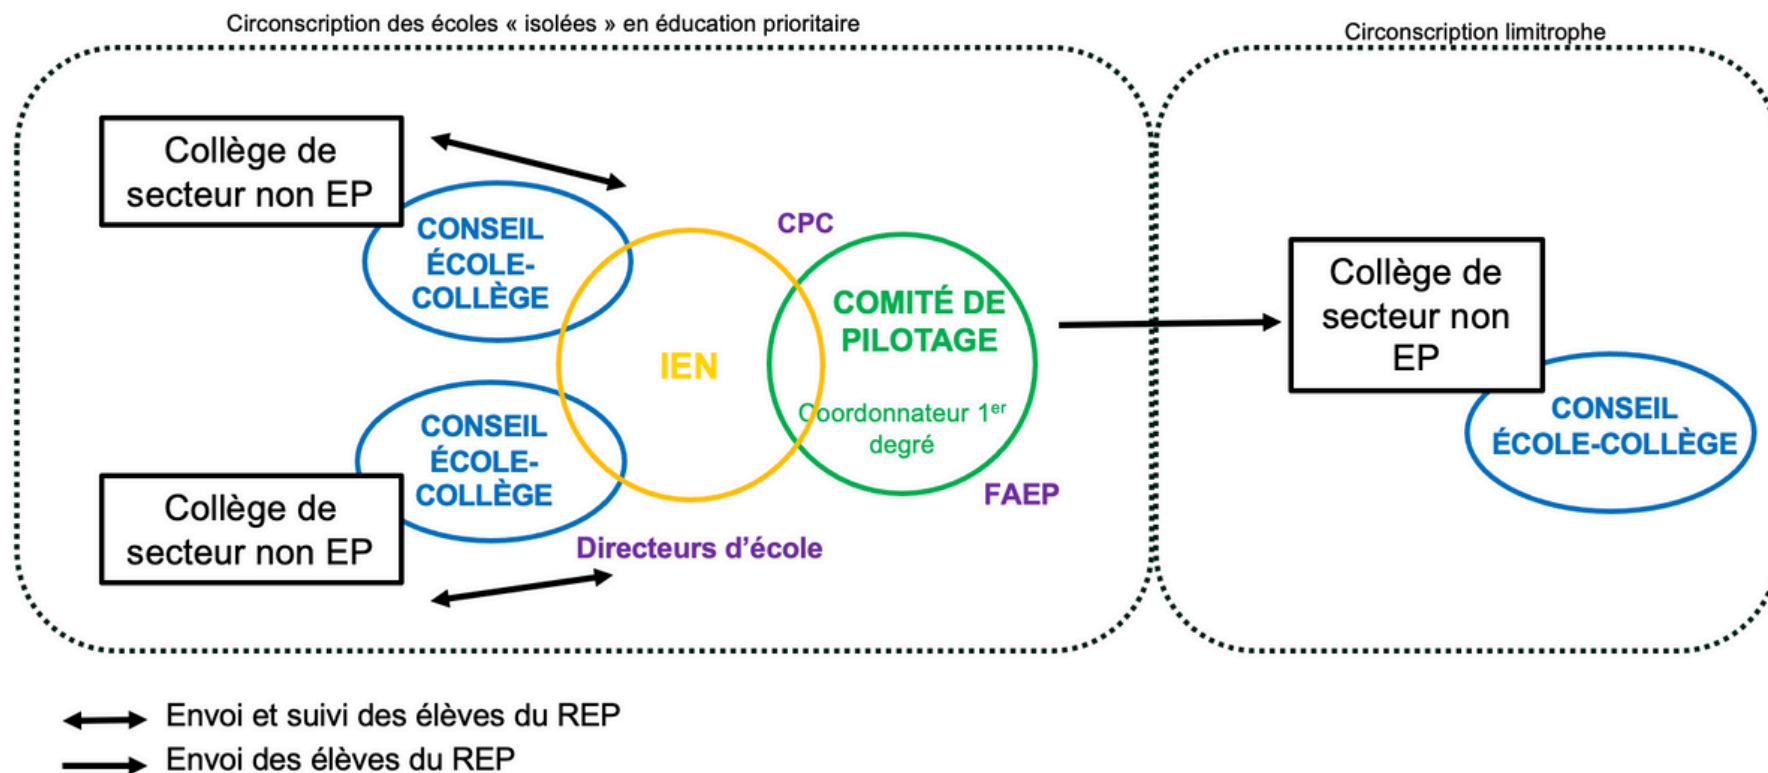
Circonscription des écoles « isolées » en éducation prioritaire

Circonscription limitrophe

Collège de secteur non EP

CONSEIL ÉCOLE-COLLÈGE

CPC

IEN

COMITÉ DE PILOTAGE

Coordonnateur $1^{er}$ degré

CONSEIL ÉCOLE-COLLÈGE

Collège de secteur non EP

FAEP

Directeurs d'école

Collège de secteur non EP

CONSEIL ÉCOLE-COLLÈGE

Envoi et suivi des élèves du REP

Envoi des élèves du REP